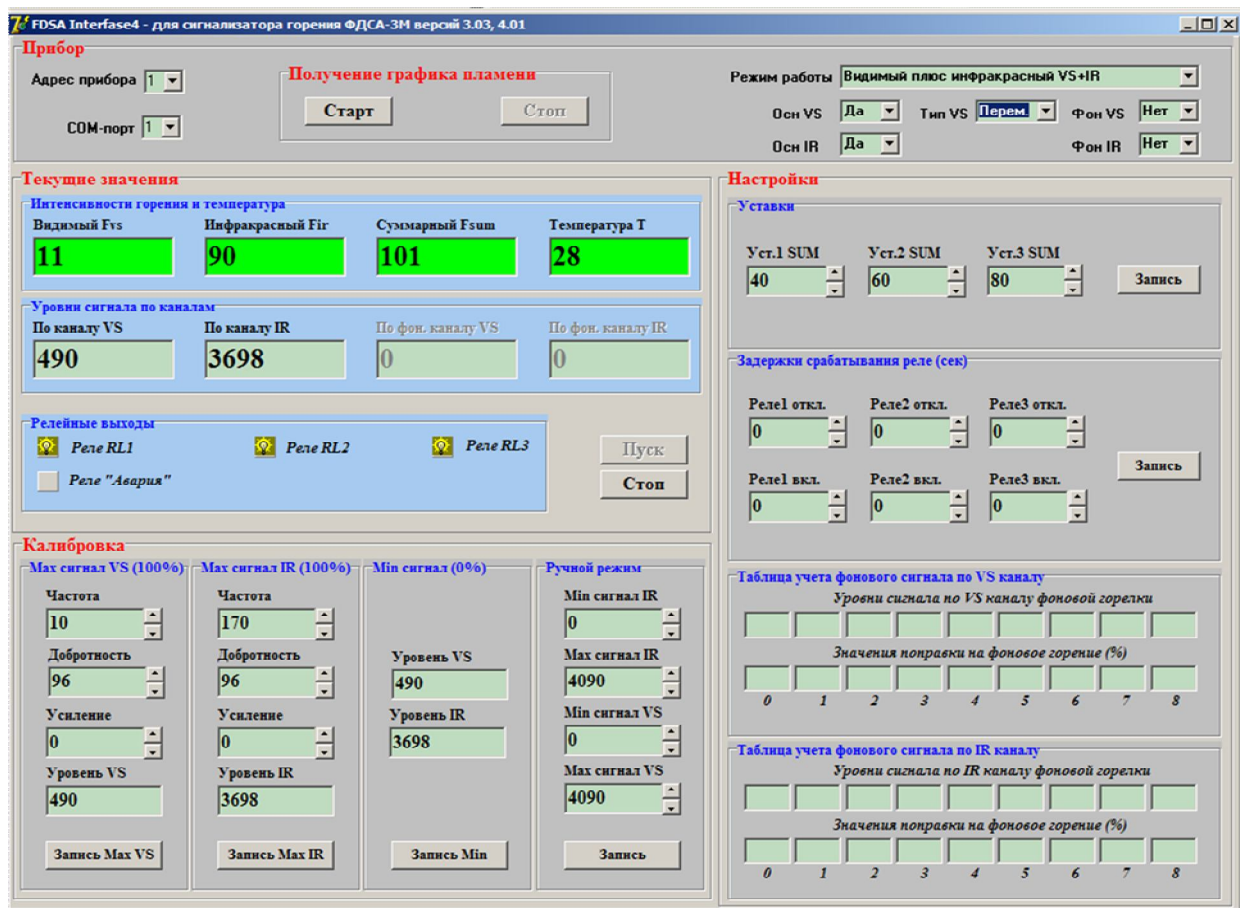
FDSA Interfase4 - для сигнализатора горения ФДСА-3М версий 3.03, 4.01

Прибор

Адрес прибора 1

COM-порт 1

Получение графика пламени

Старт

Стоп

Режим работы Видимый плюс инфракрасный VS+IR

Осн VS Да

Тип VS Перем.

Фон VS Нет

Осн IR Да

Фон IR Нет

Текущие значения

Интенсивности горения и температура

Видимый Fvs 11

Инфракрасный Fir 90

Суммарный Fsum 101

Температура T 28

Уровни сигнала по каналам

По каналу VS 490

По каналу IR 3698

По фон. каналу VS 0

По фон. каналу IR 0

Релейные выходы

Реле RL1

Реле RL2

Реле RL3

Реле "Авария"

Пуск

Стоп

Настройки

Уставки

Уст.1 SUM 40

Уст.2 SUM 60

Уст.3 SUM 80

Запись

Задержки срабатывания реле (сек)

Реле1 откл. 0

Реле2 откл. 0

Реле3 откл. 0

Реле1 вкл. 0

Реле2 вкл. 0

Реле3 вкл. 0

Запись

Калибровка

Max сигнал VS (100%)

Частота 10

Добротность 96

Усиление 0

Уровень VS 490

Запись Max VS

Max сигнал IR (100%)

Частота 170

Добротность 96

Усиление 0

Уровень IR 3698

Запись Max IR

Min сигнал (0%)

Уровень VS 490

Уровень IR 3698

Запись Min

Ручной режим

Min сигнал IR 0

Max сигнал IR 4090

Min сигнал VS 0

Max сигнал VS 4090

Запись

Таблица учета фонового сигнала по VS каналу

Уровни сигнала по VS каналу фоновой горелки

Значения поправки на фоновое горение (%)

0 1 2 3 4 5 6 7 8

Таблица учета фонового сигнала по IR каналу

Уровни сигнала по IR каналу фоновой горелки

Значения поправки на фоновое горение (%)

0 1 2 3 4 5 6 7 8